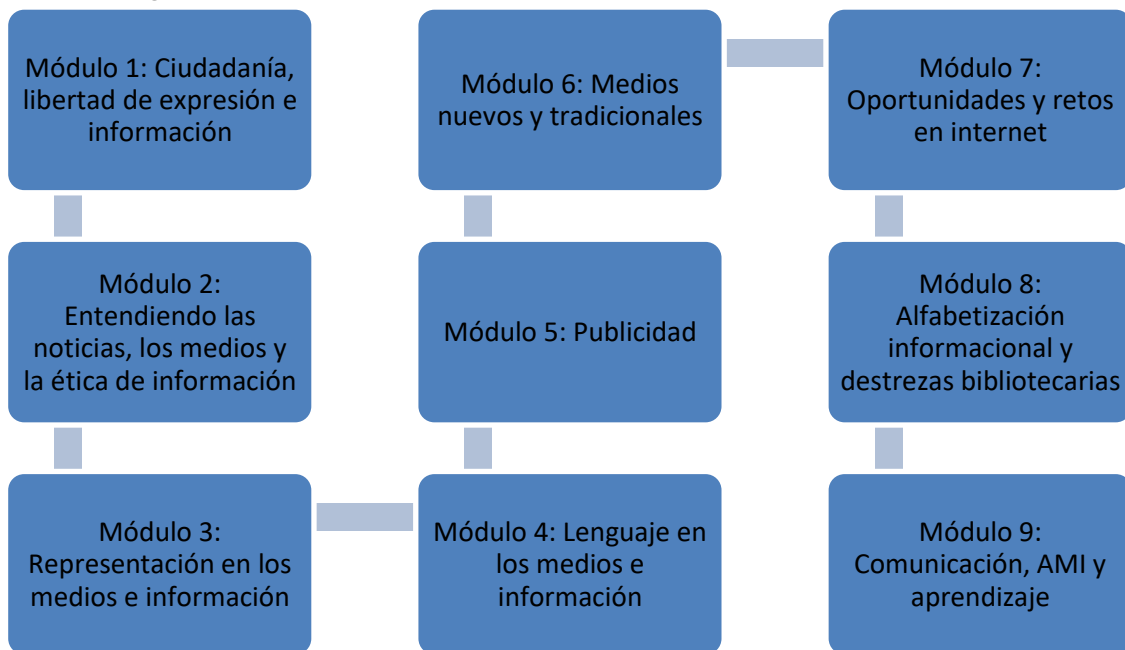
Módulo 1: Ciudadanía, libertad de expresión e información

Módulo 2: Entendiendo las noticias, los medios y la ética de información

Módulo 3: Representación en los medios e información

Módulo 4: Lenguaje en los medios e información

Módulo 5: Publicidad

Módulo 6: Medios nuevos y tradicionales

Módulo 7: Oportunidades y retos en internet

Módulo 8: Alfabetización informacional y destrezas bibliotecarias

Módulo 9: Comunicación, AMI y aprendizaje